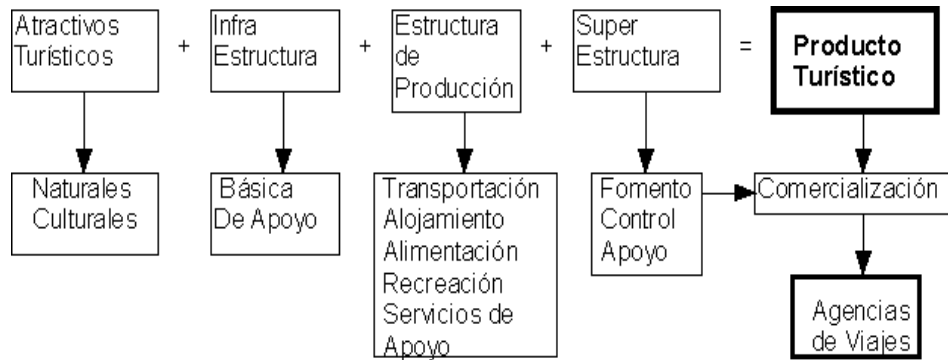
Atractivos Turísticos + Infra Estructura + Estructura de Producción + Super Estructura = Producto Turístico

Naturales
Culturales

Básica
De Apoyo

Transportación
Alojamiento
Alimentación
Recreación
Servicios de Apoyo

Fomento
Control
Apoyo

Comercialización

Agencias de Viajes